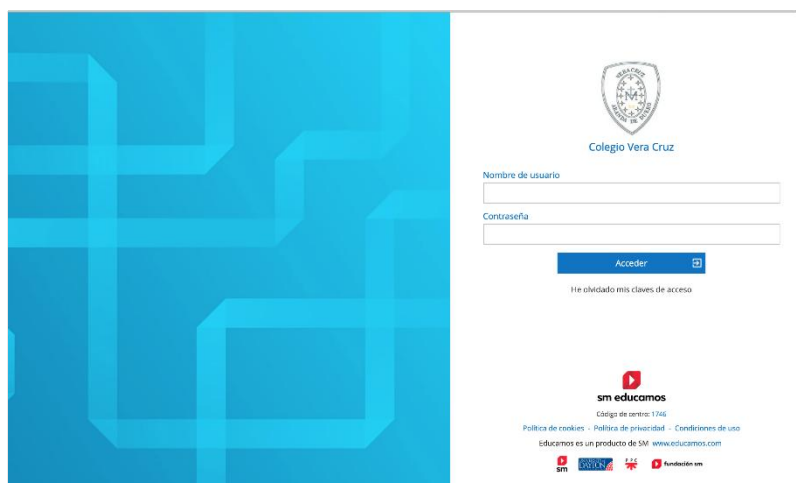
VERA CRUZ

Colegio Vera Cruz

Nombre de usuario

Contraseña

Acceder

He olvidado mis claves de acceso

sm educamos

Código de centro: 1746

Política de cookies · Política de privacidad · Condiciones de uso

Educamos es un producto de SM www.educamos.com

sm

DAYTON

fundación sm